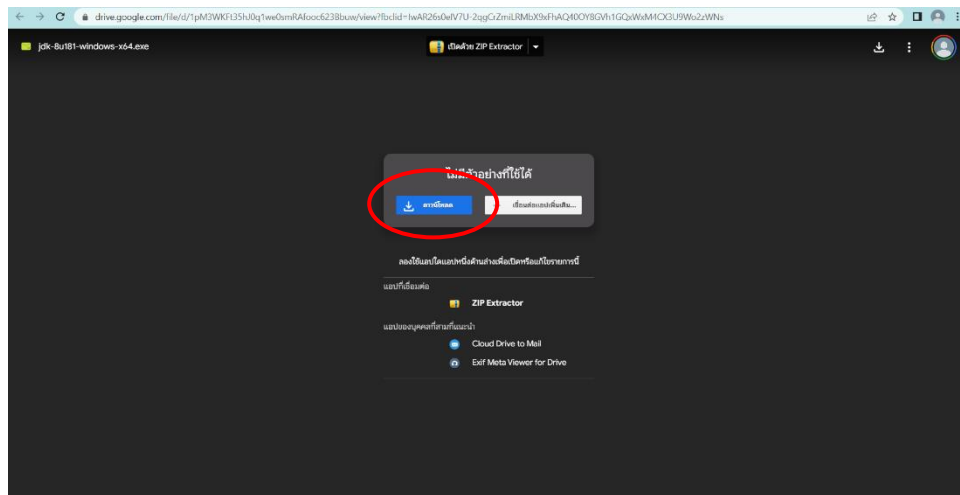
drive.google.com/file/d/1pM3WKFt35hJ0q1we0smRAfooc6238buw/view?fbclid=IwAR26x0eIV7U-2qgCrZmiLRMbX9xFhAQ40OY8GVh1GQxWxM4CX3U9Wo2zWNs

jdk-8u181-windows-x64.exe

เปิดด้วย ZIP Extractor

ไม่มีตัวอย่างที่ใช้ได้

ดาวน์โหลด

เชื่อมต่อแอปเพิ่มเติม...

ลองใช้แอปใดแอปหนึ่งด้านล่างเพื่อเปิดหรือดูรายการนี้

แอปที่เชื่อมต่อ

ZIP Extractor

แอปของบุคคลที่สามที่แนะนำ

Cloud Drive to Mail

Exif Meta Viewer for Drive